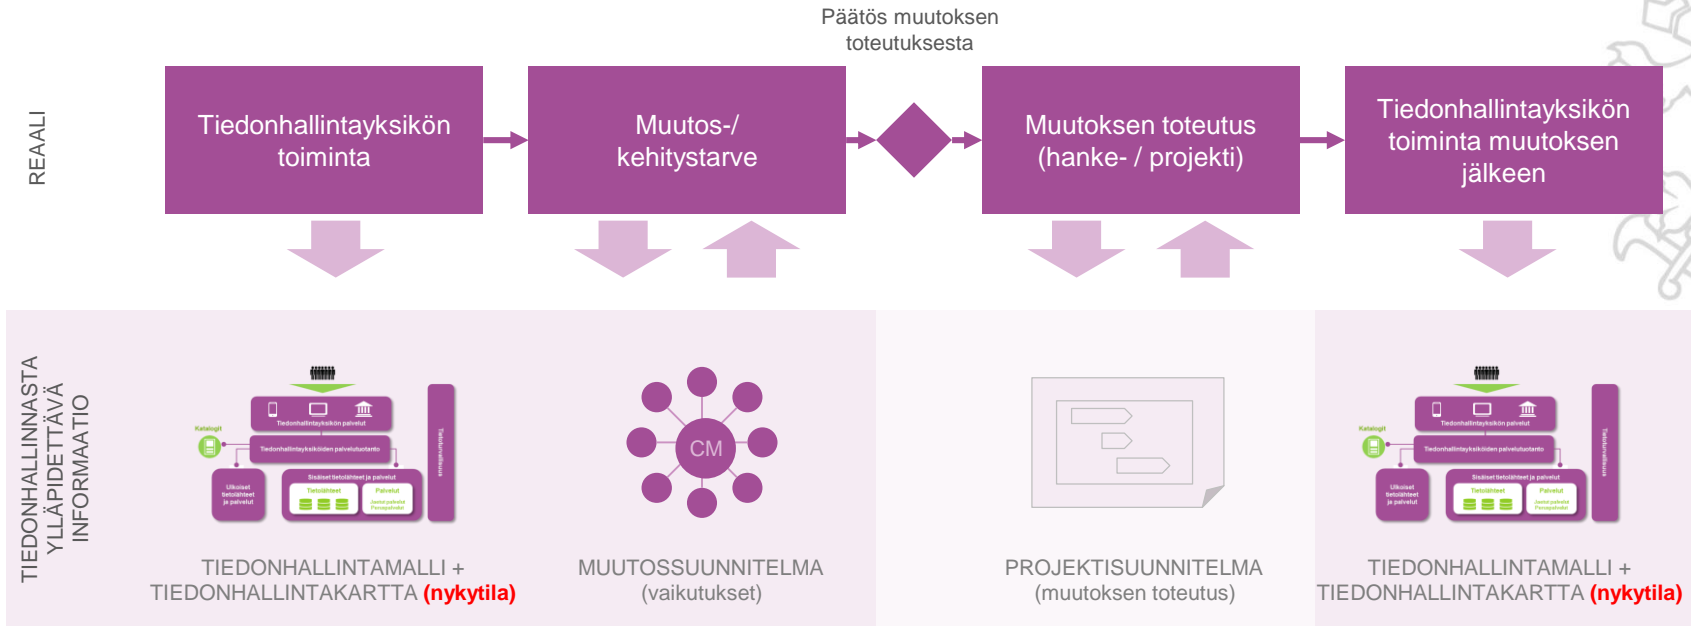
Päätös muutoksen toteutuksesta

REAALI

Tiedonhallintayksikön toiminta

Muutos-/ kehitystarve

Muutoksen toteutus (hanke- / projekti)

Tiedonhallintayksikön toiminta muutoksen jälkeen

TIEDONHALLINNASTA YLLÄPIDETTÄVÄ INFORMAATIO

Tiedonhallintayksikön palvelut
Katalogit
Tiedonhallintayksiköiden palvelutuotanto
Ulkoiset tietolähteet ja palvelut
Sisäiset tietolähteet ja palvelut
Tietolähteet
Palvelut
Tietoturvallisuus

TIEDONHALLINTAMALLI + TIEDONHALLINTAKARTTA (nykytila)

CM

MUUTOSSUUNNITELMA (vaikutukset)

PROJEKTISUUNNITELMA (muutoksen toteutus)

Tiedonhallintayksikön palvelut
Katalogit
Tiedonhallintayksiköiden palvelutuotanto
Ulkoiset tietolähteet ja palvelut
Sisäiset tietolähteet ja palvelut
Tietolähteet
Palvelut
Tietoturvallisuus

TIEDONHALLINTAMALLI + TIEDONHALLINTAKARTTA (nykytila)